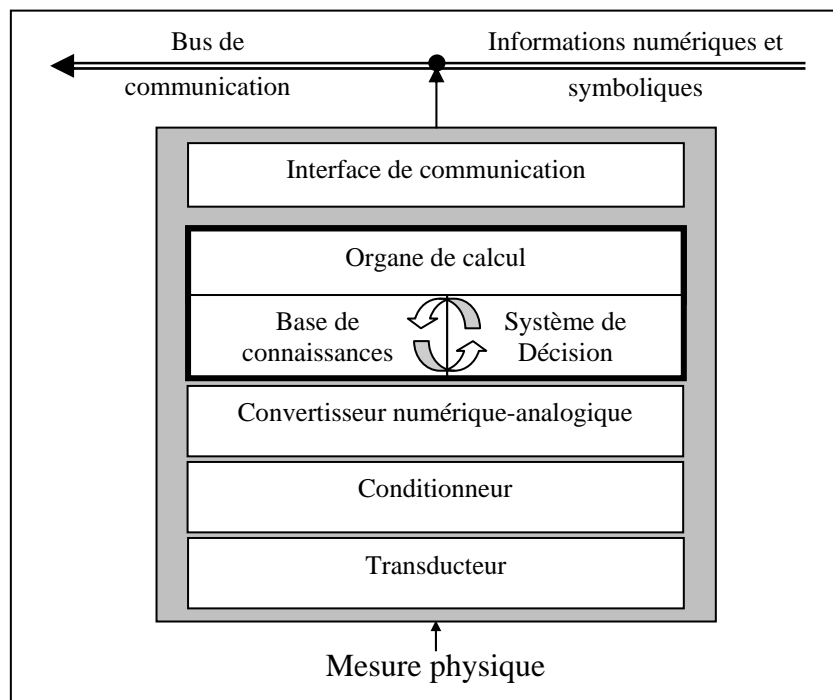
Bus de communication

Informations numériques et symboliques

Interface de communication

Organe de calcul

Base de connaissances

Système de Décision

Convertisseur numérique-analogique

Conditionneur

Transducteur

Mesure physique